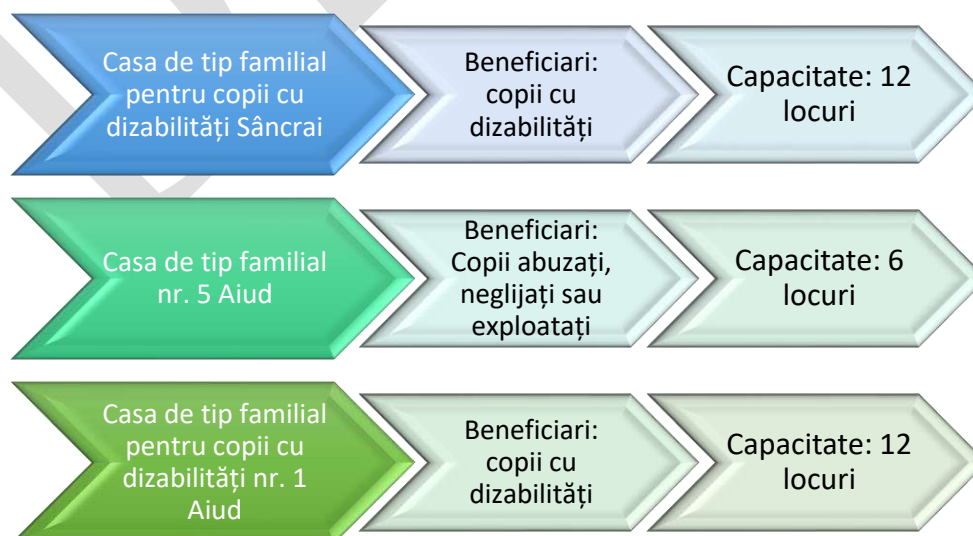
Casa de tip familial pentru copii cu dizabilități Sâncrai

Beneficiari: copii cu dizabilități

Capacitate: 12 locuri

Casa de tip familial nr. 5 Aiud

Beneficiari: Copii abuzați, neglijați sau exploatați

Capacitate: 6 locuri

Casa de tip familial pentru copii cu dizabilități nr. 1 Aiud

Beneficiari: copii cu dizabilități

Capacitate: 12 locuri